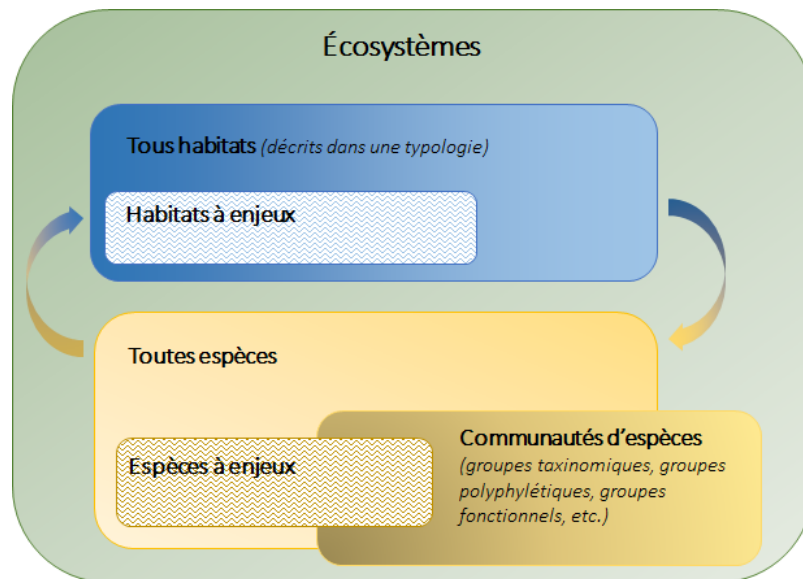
Écosystèmes

Tous habitats (décrits dans une typologie)

Habitats à enjeux

Toutes espèces

Espèces à enjeux

Communautés d'espèces (groupes taxinomiques, groupes polyphylétiques, groupes fonctionnels, etc.)